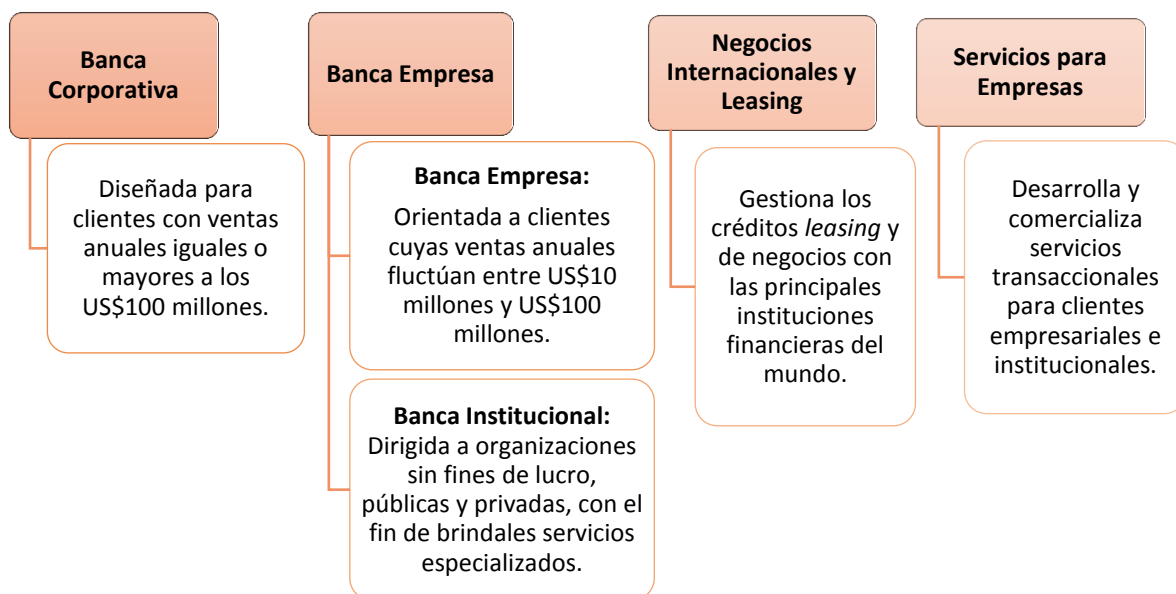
Banca Corporativa

Diseñada para clientes con ventas anuales iguales o mayores a los US$100 millones.

Banca Empresa

Banca Empresa:
Orientada a clientes cuyas ventas anuales fluctúan entre US$10 millones y US$100 millones.

Banca Institucional:
Dirigida a organizaciones sin fines de lucro, públicas y privadas, con el fin de brindales servicios especializados.

Negocios Internacionales y Leasing

Gestiona los créditos leasing y de negocios con las principales instituciones financieras del mundo.

Servicios para Empresas

Desarrolla y comercializa servicios transaccionales para clientes empresariales e institucionales.